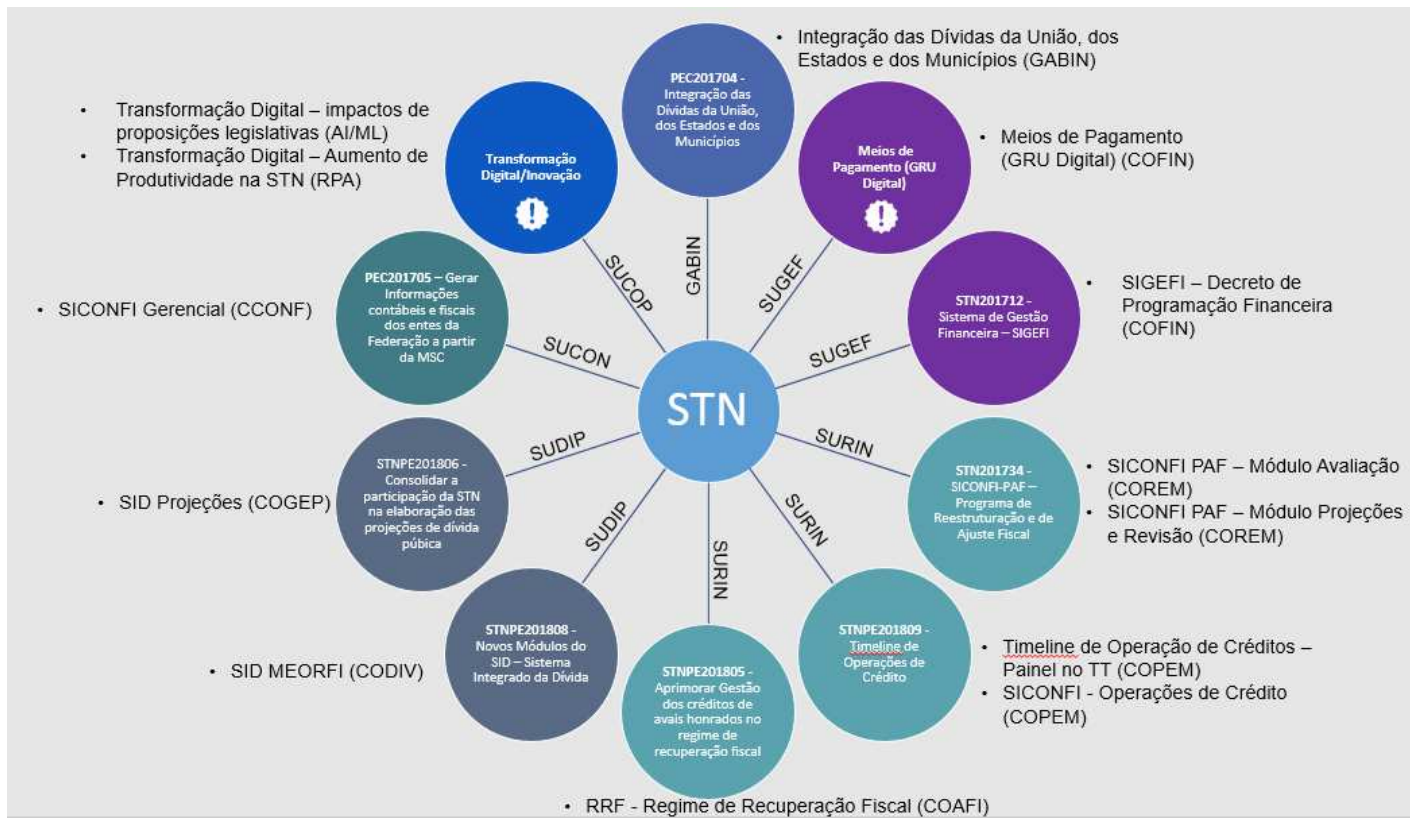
- Integração das Dívidas da União, dos Estados e dos Municípios (GABIN)

PEC201704 - Integração das Dívidas da União, dos Estados e dos Municípios

- Transformação Digital – impactos de proposições legislativas (AI/ML)
- Transformação Digital – Aumento de Produtividade na STN (RPA)

Transformação Digital/Inovação

Meios de Pagamento (GRU Digital)

- Meios de Pagamento (GRU Digital) (COFIN)

GABIN

SUCOP

SUGEF

PEC201705 – Gerar Informações contábeis e fiscais dos entes da Federação a partir da MSC

- SICONFI Gerencial (CCONF)

STN201712 - Sistema de Gestão Financeira – SIGEFI

- SIGEFI – Decreto de Programação Financeira (COFIN)

SUCON

SUGEF

STN

SUDIP

SURIN

STNPE201806 - Consolidar a participação da STN na elaboração das projeções de dívida pública

- SID Projeções (COGEP)

STN201734 - SICONFI-PAF – Programa de Reestruturação e de Ajuste Fiscal

- SICONFI PAF – Módulo Avaliação (COREM)
- SICONFI PAF – Módulo Projeções e Revisão (COREM)

SUDIP

SURIN

SURIN

STNPE201808 - Novos Módulos do SID – Sistema Integrado da Dívida

- SID MEORFI (CODIV)

STNPE201805 - Aprimorar Gestão dos créditos de avais honrados no regime de recuperação fiscal

STNPE201809 - Timeline de Operações de Crédito

- Timeline de Operação de Créditos – Painel no TT (COPEM)
- SICONFI - Operações de Crédito (COPEM)

- RRF - Regime de Recuperação Fiscal (COAFI)